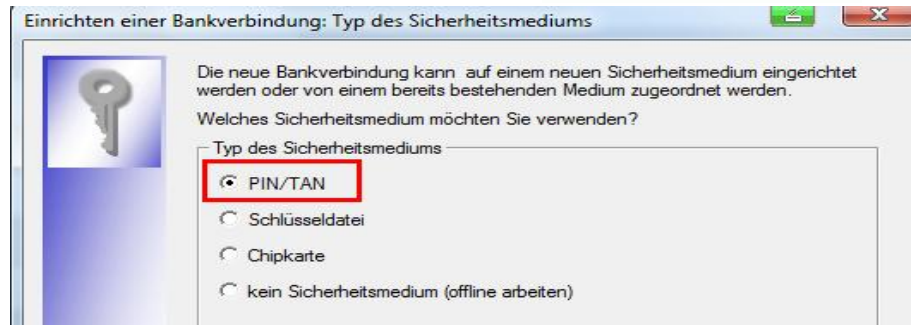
Einrichten einer Bankverbindung: Typ des Sicherheitsmediums

Die neue Bankverbindung kann auf einem neuen Sicherheitsmedium eingerichtet werden oder von einem bereits bestehenden Medium zugeordnet werden.

Welches Sicherheitsmedium möchten Sie verwenden?

Typ des Sicherheitsmediums

PIN/TAN

Schlüsseldatei

Chipkarte

kein Sicherheitsmedium (offline arbeiten)